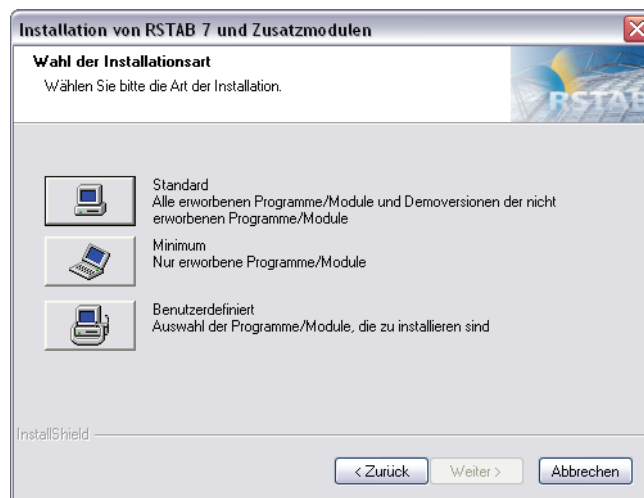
Installation von RSTAB 7 und Zusatzmodulen

Wahl der Installationsart
Wählen Sie bitte die Art der Installation.

RSTAB

Standard
Alle erworbenen Programme/Module und Demoversionen der nicht erworbenen Programme/Module

Minimum
Nur erworbene Programme/Module

Benutzerdefiniert
Auswahl der Programme/Module, die zu installieren sind

InstallShield

< Zurück
Weiter >
Abbrechen